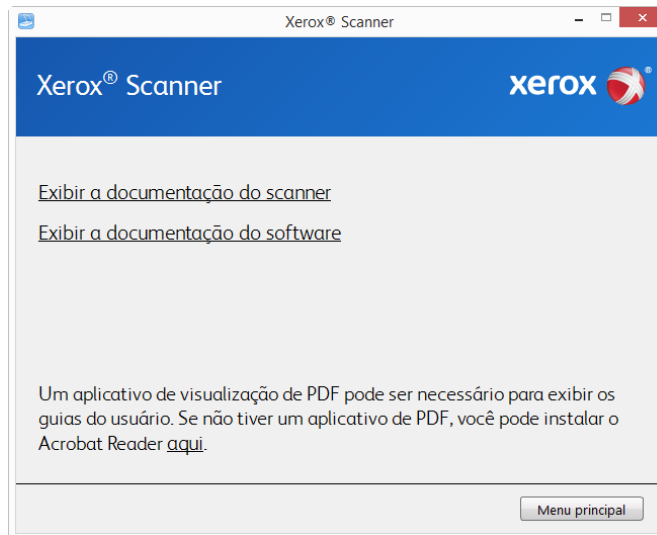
Xerox® Scanner

Xerox® Scanner

xerox

Exibir a documentação do scanner

Exibir a documentação do software

Um aplicativo de visualização de PDF pode ser necessário para exibir os guias do usuário. Se não tiver um aplicativo de PDF, você pode instalar o Acrobat Reader aqui.

Menu principal